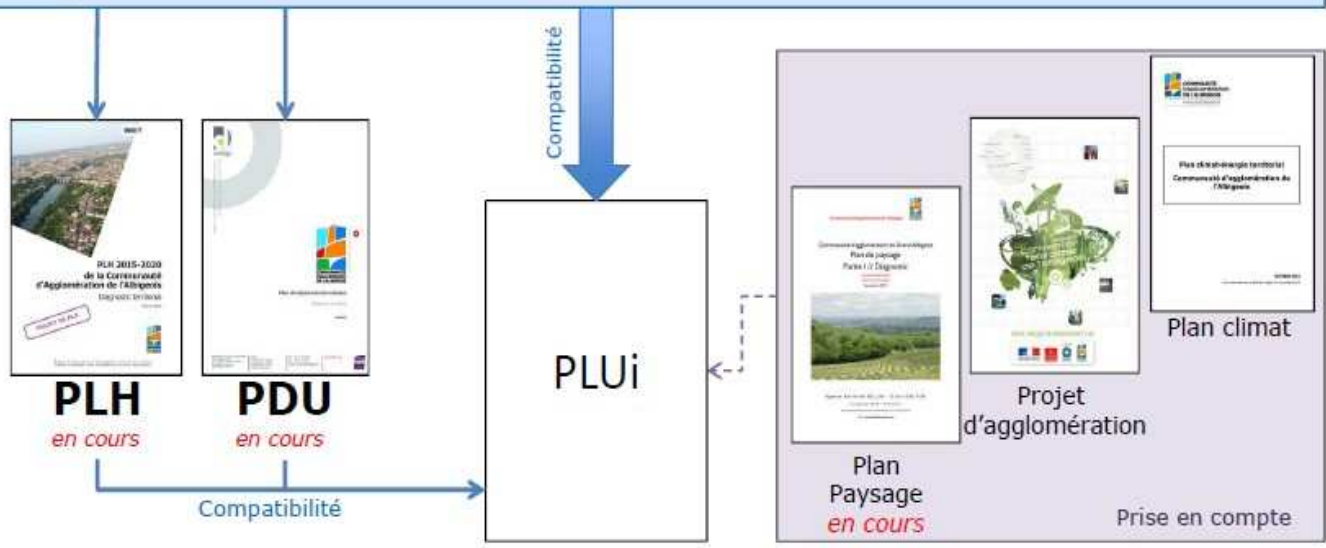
Compatibilité

PLH 2015-2020 de la Communauté d'Agglomération de l'Albigeois
Diagnostic territorial

PLH
en cours

PDU
en cours

Compatibilité

PLUi

Plan paysage
Partie 1 // Diagnostic

Plan Paysage
en cours

Projet d'agglomération

Plan climat-énergie territorial
Communauté d'agglomération de l'Albigeois

Plan climat

Prise en compte